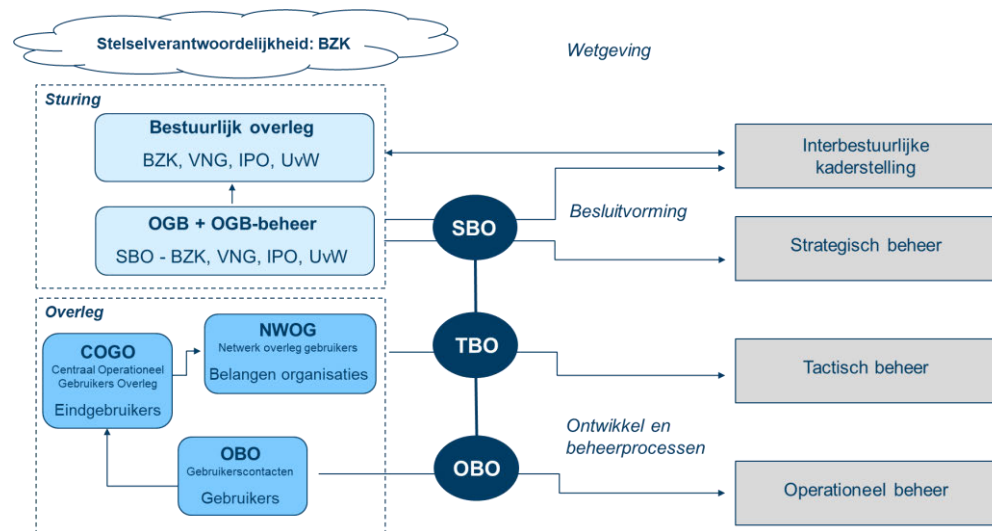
Stelselverantwoordelijkheid: BZK

Wetgeving

Sturing

Bestuurlijk overleg

BZK, VNG, IPO, UvW

OGB + OGB-beheer

SBO - BZK, VNG, IPO, UvW

SBO

Besluitvorming

Interbestuurlijke kaderstelling

Strategisch beheer

Overleg

COGO
Centraal Operationeel Gebruikers Overleg
Eindgebruikers

NWOG
Netwerk overleg gebruikers
Belangen organisaties

TBO

Tactisch beheer

Ontwikkel en beheerprocessen

OBO
Gebruikerscontacten
Gebruikers

OBO

Operationeel beheer